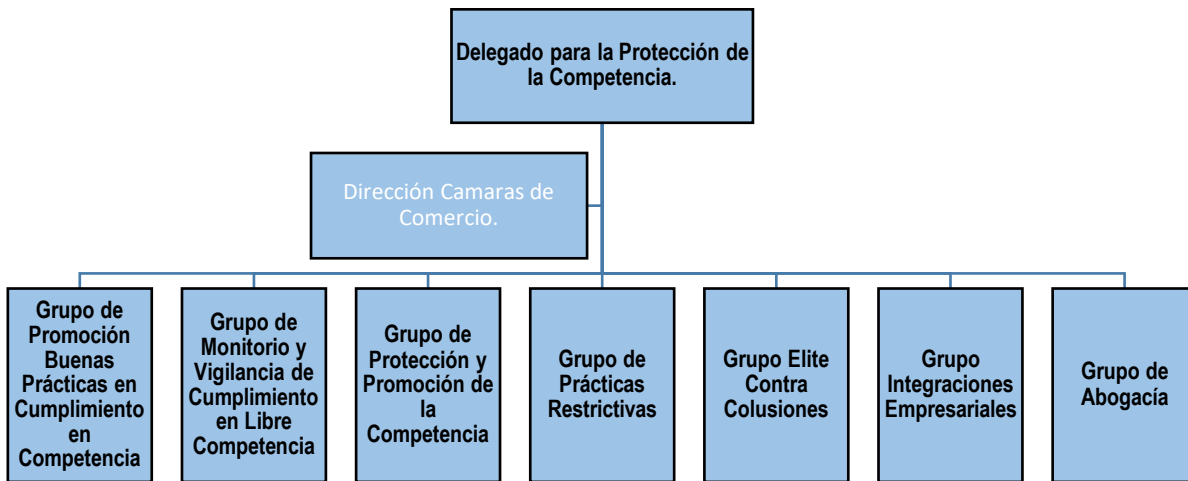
Delegado para la Protección de la Competencia.

Dirección Camaras de Comercio.

Grupo de Promoción Buenas Prácticas en Cumplimiento en Competencia

Grupo de Monitorio y Vigilancia de Cumplimiento en Libre Competencia

Grupo de Protección y Promoción de la Competencia

Grupo de Prácticas Restrictivas

Grupo Elite Contra Colusiones

Grupo Integraciones Empresariales

Grupo de Abogacía